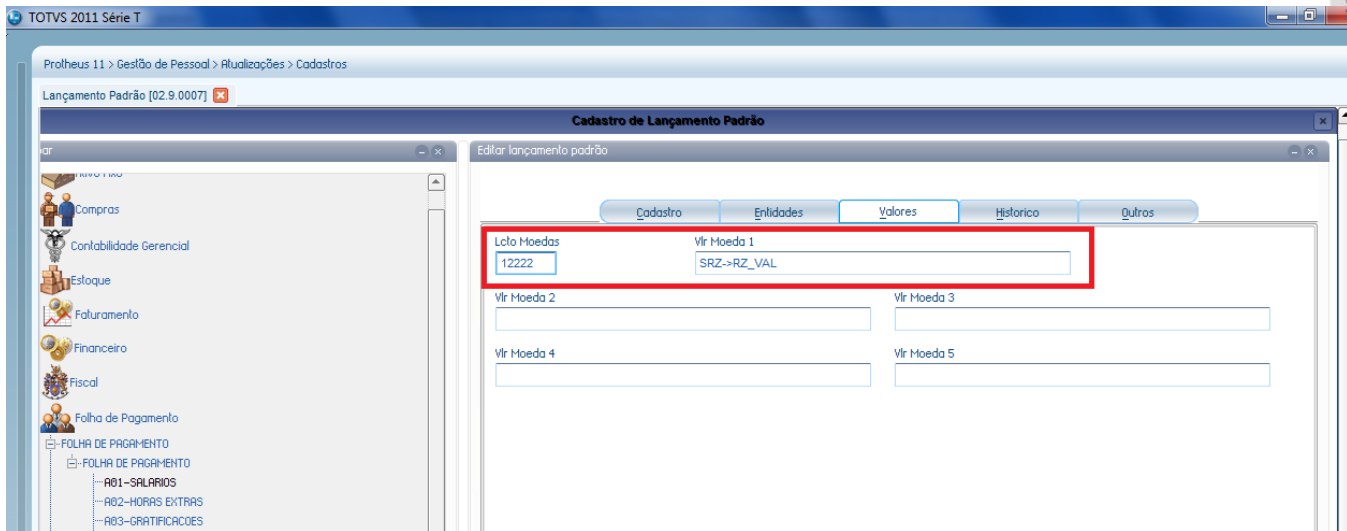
TOTVS 2011 Série T

Protheus 11 > Gestão de Pessoal > Atualizações > Cadastros

Lançamento Padrão [02.9.0007]

Cadastro de Lançamento Padrão

ar

Editar lançamento padrão

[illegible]

Compras

Contabilidade Gerencial

Estoque

Faturamento

Financeiro

Fiscal

Folha de Pagamento

FOLHA DE PAGAMENTO

FOLHA DE PAGAMENTO

A01-SALARIOS

A02-HORAS EXTRAS

A03-GRATIFICACOES

Cadastro | Entidades | Valores | Historico | Outros

Lcto Moedas
12222

Vlr Moeda 1
SRZ->RZ_VAL

Vlr Moeda 2

Vlr Moeda 3

Vlr Moeda 4

Vlr Moeda 5